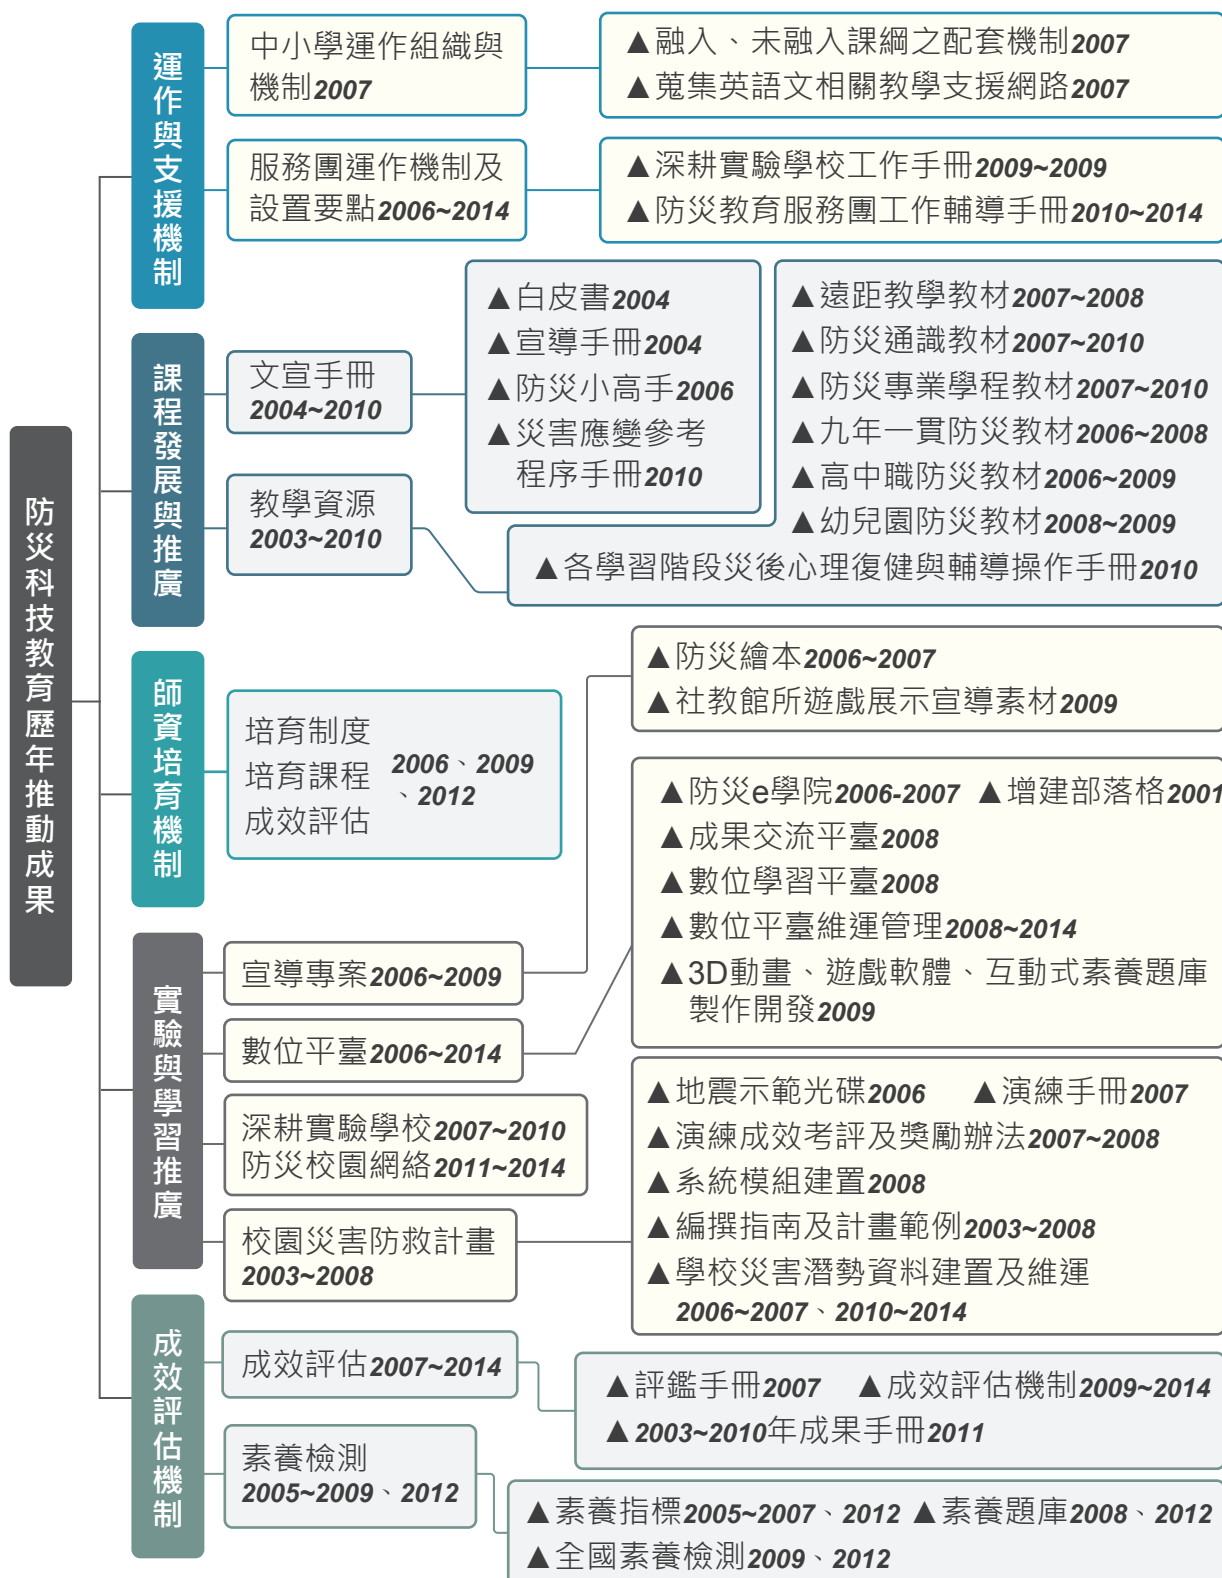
防災科技教育歷年推動成果

運作與支援機制

中小學運作組織與機制2007

▲融入、未融入課綱之配套機制2007
▲蒐集英語文相關教學支援網路2007

服務團運作機制及設置要點2006~2014

▲深耕實驗學校工作手冊2009~2009
▲防災教育服務團工作輔導手冊2010~2014

課程發展與推廣

文宣手冊 2004~2010

▲白皮書2004
▲宣導手冊2004
▲防災小高手2006
▲災害應變參考程序手冊2010

教學資源 2003~2010

▲遠距教學教材2007~2008
▲防災通識教材2007~2010
▲防災專業學程教材2007~2010
▲九年一貫防災教材2006~2008
▲高中職防災教材2006~2009
▲幼兒園防災教材2008~2009

▲各學習階段災後心理復健與輔導操作手冊2010

師資培育機制

培育制度
培育課程
成效評估
2006、2009、2012

▲防災繪本2006~2007
▲社教館所遊戲展示宣導素材2009

實驗與學習推廣

宣導專案2006~2009

數位平臺2006~2014

▲防災e學院2006-2007 ▲增建部落格2001
▲成果交流平臺2008
▲數位學習平臺2008
▲數位平臺維運管理2008~2014
▲3D動畫、遊戲軟體、互動式素養題庫製作開發2009

深耕實驗學校2007~2010
防災校園網絡2011~2014

校園災害防救計畫 2003~2008

▲地震示範光碟2006 ▲演練手冊2007
▲演練成效考評及獎勵辦法2007~2008
▲系統模組建置2008
▲編撰指南及計畫範例2003~2008
▲學校災害潛勢資料建置及維運 2006~2007、2010~2014

成效評估機制

成效評估2007~2014

▲評鑑手冊2007 ▲成效評估機制2009~2014
▲2003~2010年成果手冊2011

素養檢測 2005~2009、2012

▲素養指標2005~2007、2012 ▲素養題庫2008、2012
▲全國素養檢測2009、2012